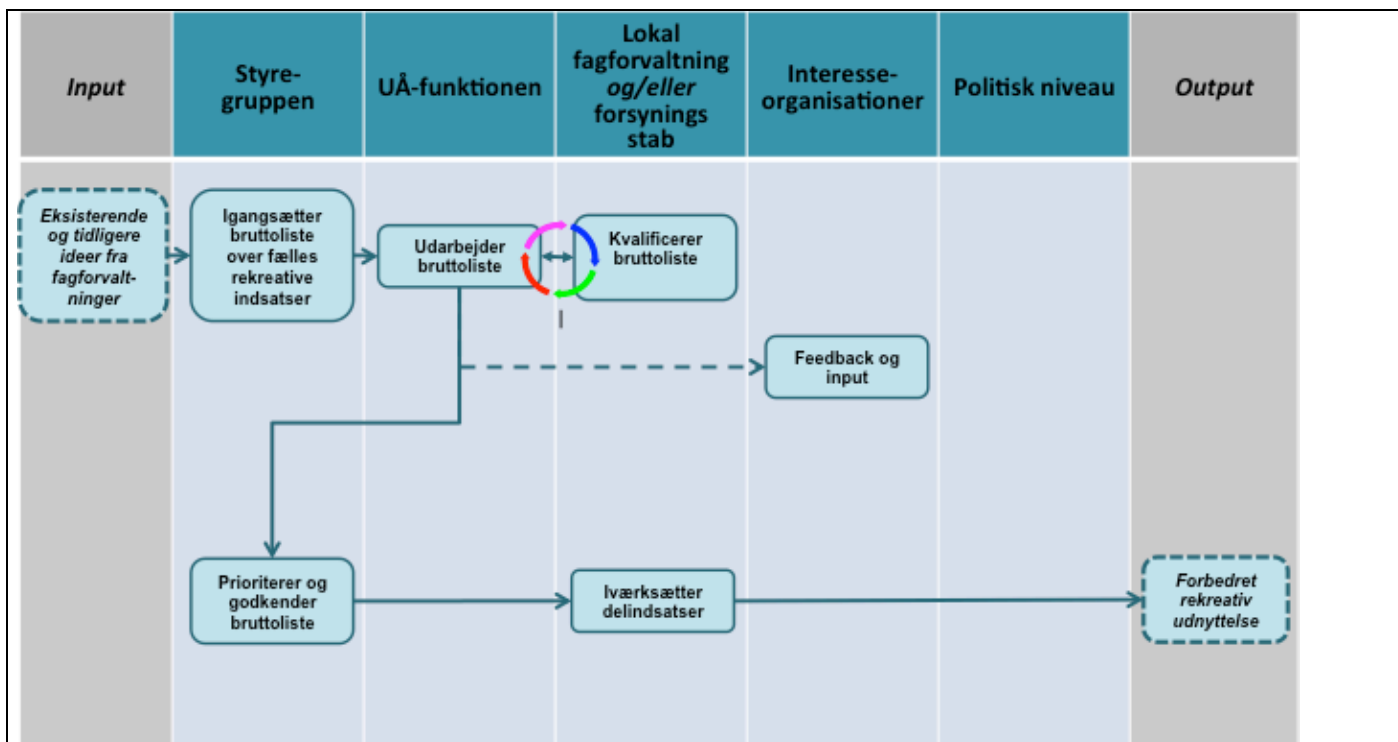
| Input | Styre-gruppen | UÅ-funktionen | Lokal fagforvaltning og/eller forsynings stab | Interesse-organisationer | Politisk niveau | Output |
|---|---|---|---|---|---|---|

Eksisterende og tidligere ideer fra fagforvaltninger

Igangsætter bruttoliste over fælles rekreative indsatser

Udarbejder bruttoliste

Kvalificerer bruttoliste

Feedback og input

Prioriterer og godkender bruttoliste

Iværksætter delindsatser

Forbedret rekreativ udnyttelse